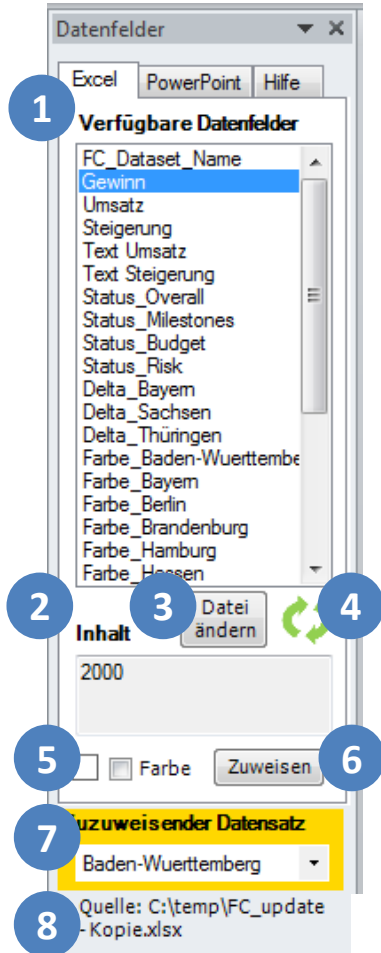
Datenfelder

Excel | PowerPoint | Hilfe

1

Verfügbare Datenfelder

FC_Dataset_Name
Gewinn
Umsatz
Steigerung
Text Umsatz
Text Steigerung
Status_Overall
Status_Milestones
Status_Budget
Status_Risk
Delta_Bayern
Delta_Sachsen
Delta_Thüringen
Farbe_Baden-Wuerttembe
Farbe_Bayern
Farbe_Berlin
Farbe_Brandenburg
Farbe_Hamburg
Farbe_Hessen

2

3

Datei ändern

4

Inhalt

2000

5

Farbe

Zuweisen

6

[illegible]zuweisender Datensatz

7

Baden-Wuerttemberg

8

Quelle: C:\temp\FC_update - Kopie.xlsx